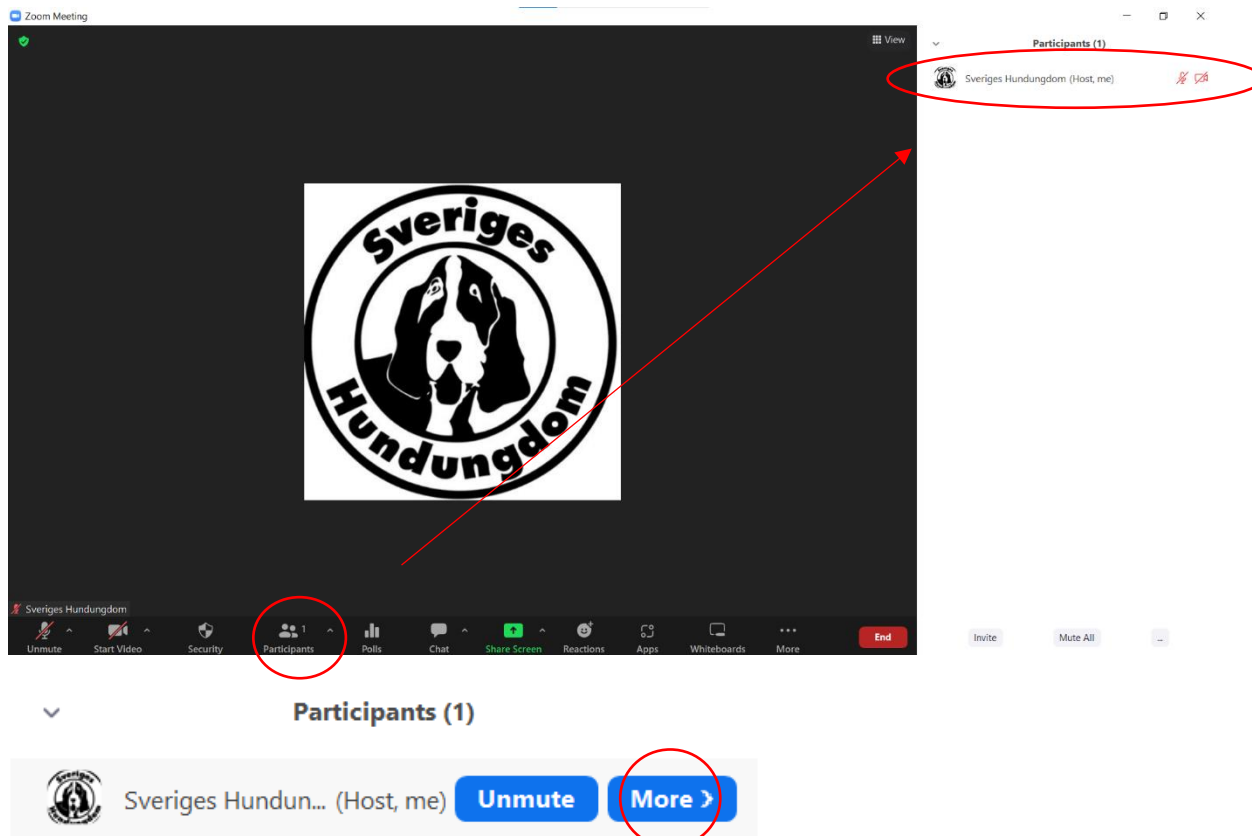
Zoom Meeting

View

Participants (1)

Sveriges Hundungdom (Host, me)

Sveriges

Hundungdom

Sveriges Hundungdom

Unmute

Start Video

Security

1

Participants

Polls

Chat

Share Screen

Reactions

Apps

Whiteboards

More

End

Invite

Mute All

...

Participants (1)

Sveriges

Hundungdom

Sveriges Hundun... (Host, me)

Unmute

More ›